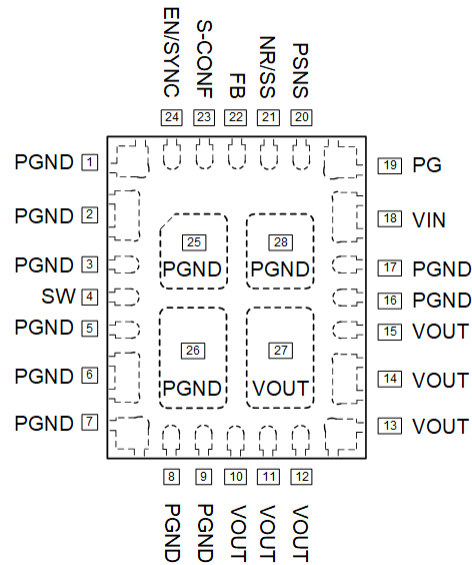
EN/SYNC 24
S-CONF 23
FB 22
NR/SS 21
PSNS 20

PGND 1
PGND 2
PGND 3
SW 4
PGND 5
PGND 6
PGND 7

19 PG
18 VIN
17 PGND
16 PGND
15 VOUT
14 VOUT
13 VOUT

25 PGND
28 PGND
26 PGND
27 VOUT

8 PGND
9 PGND
10 VOUT
11 VOUT
12 VOUT